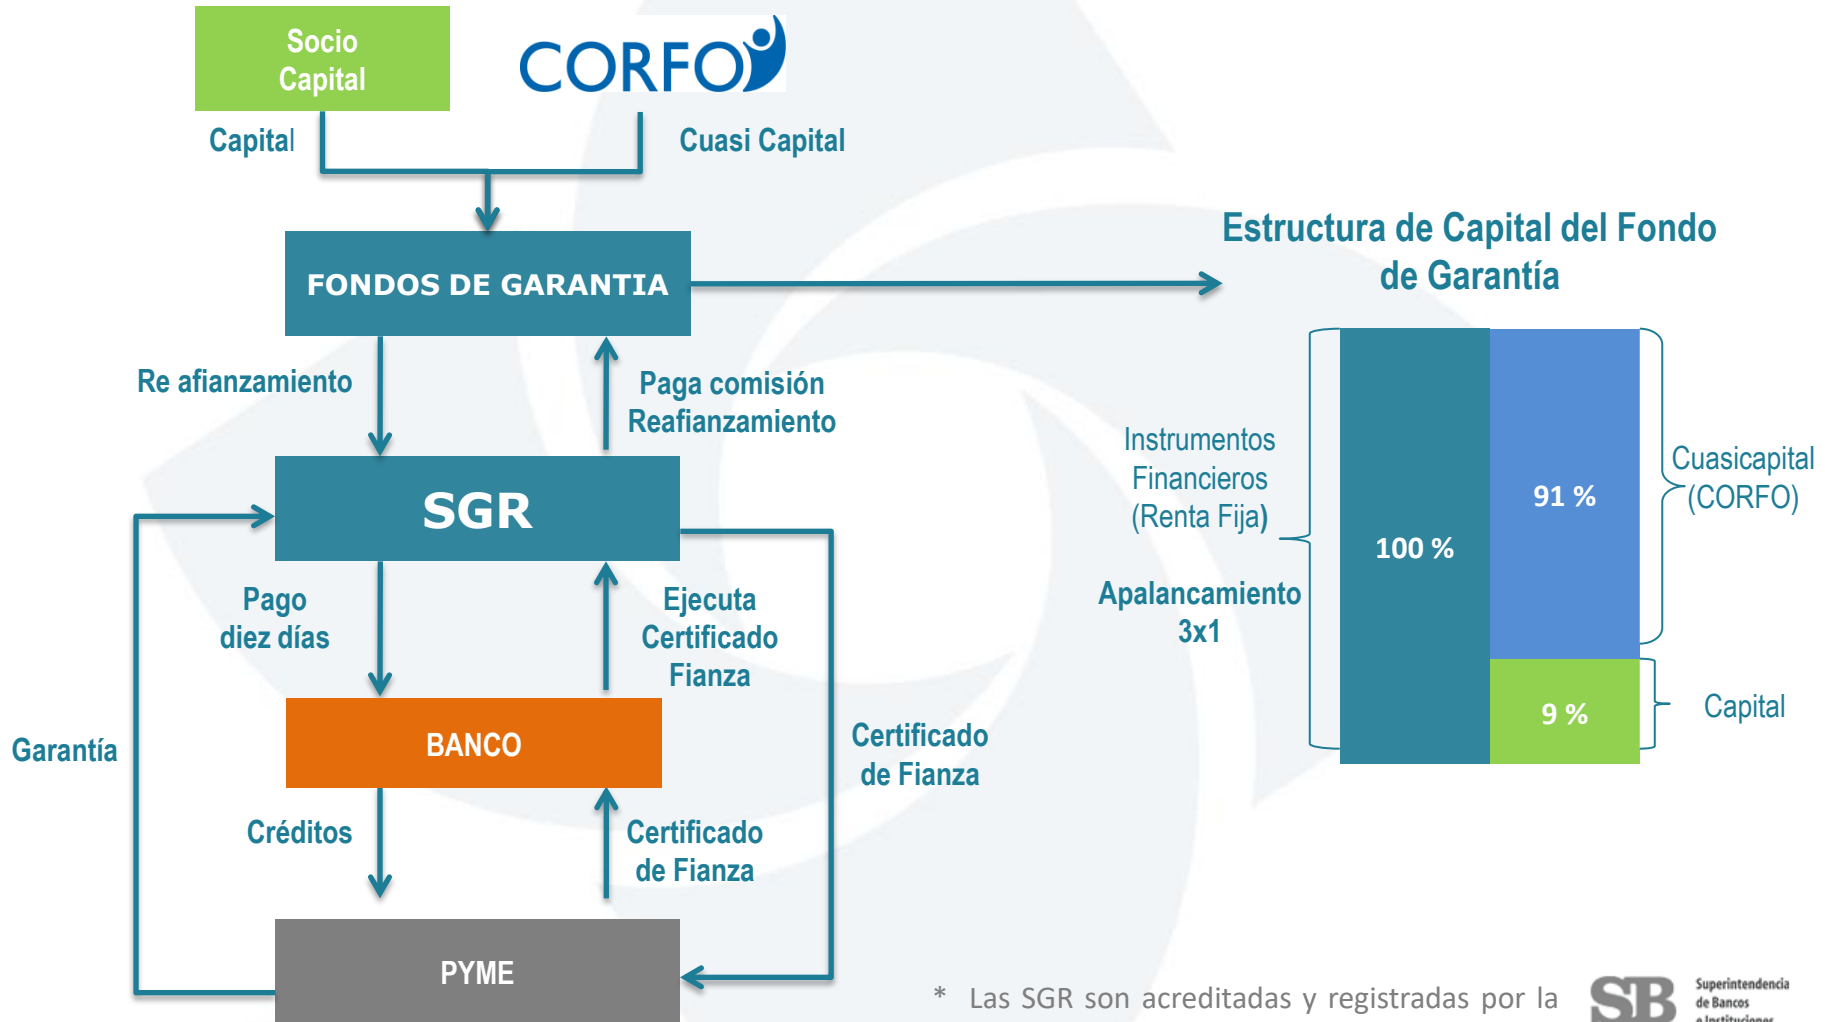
Socio Capital

CORFO

Capital

Cuasi Capital

FONDOS DE GARANTIA

Estructura de Capital del Fondo de Garantía

Re afianzamiento

Paga comisión Reafianzamiento

SGR

Garantía

Pago diez días

Ejecuta Certificado Fianza

BANCO

Certificado de Fianza

Créditos

Certificado de Fianza

PYME

Instrumentos Financieros (Renta Fija)

Apalancamiento 3x1

100 %

91 %

9 %

Cuasicapital (CORFO)

Capital

* Las SGR son acreditadas y registradas por la

SB Superintendencia de Bancos e Instituciones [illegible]